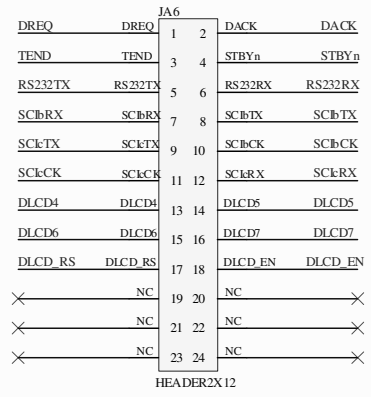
JA6

DREQ DREQ 1 2 DACK DACK

TEND TEND 3 4 STBYn STBYn

RS232TX RS232TX 5 6 RS232RX RS232RX

SClbRX SClbRX 7 8 SClbTX SClbTX

SClcTX SClcTX 9 10 SClbCK SClbCK

SClcCK SClcCK 11 12 SClcRX SClcRX

DLCD4 DLCD4 13 14 DLCD5 DLCD5

DLCD6 DLCD6 15 16 DLCD7 DLCD7

DLCD_RS DLCD_RS 17 18 DLCD_EN DLCD_EN

NC 19 20 NC

NC 21 22 NC

NC 23 24 NC

HEADER2X12